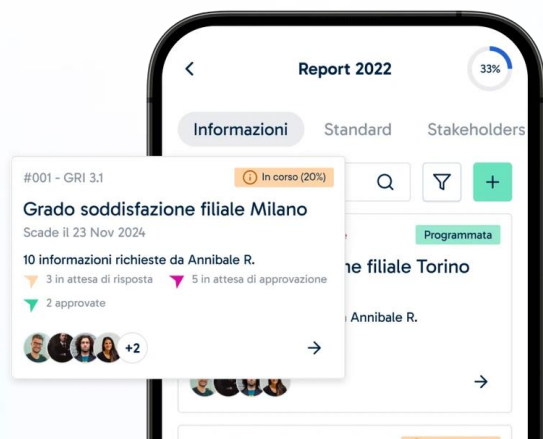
Report 2022

33%

Informazioni Standard Stakeholders

#001 - GRI 3.1

In corso (20%)

Grado soddisfazione filiale Milano

Scade il 23 Nov 2024

10 informazioni richieste da Annibale R.

3 in attesa di risposta

5 in attesa di approvazione

2 approvate

+2

Programmata

ne filiale Torino

a Annibale R.